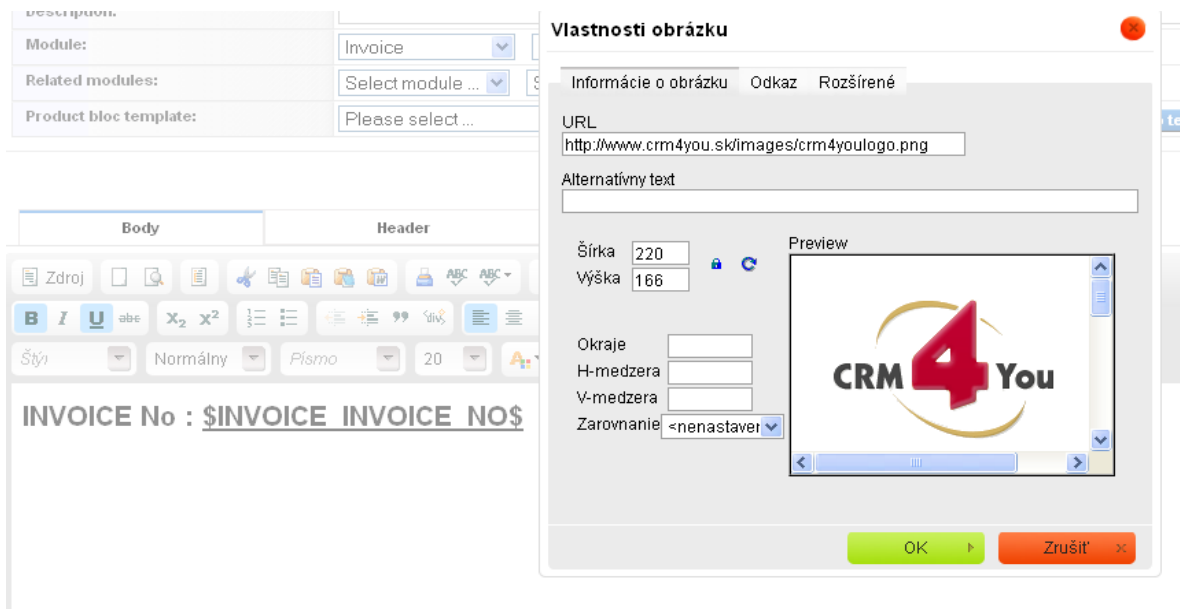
Description:
Module: Invoice
Related modules: Select module ...
Product bloc template: Please select ...

Body
Header

Zdroj
Štýl
Normálny
Písmo
20

INVOICE No : $INVOICE_INVOICE_NO$

Vlastnosti obrázku

Informácie o obrázku
Odkaz
Rozšírené

URL
http://www.crm4you.sk/images/crm4youlogo.png

Alternatívny text

Šírka 220
Výška 166

Preview

CRM 4 You

Okraje
H-medzera
V-medzera
Zarovnanie <nenastaven

OK
Zrušiť